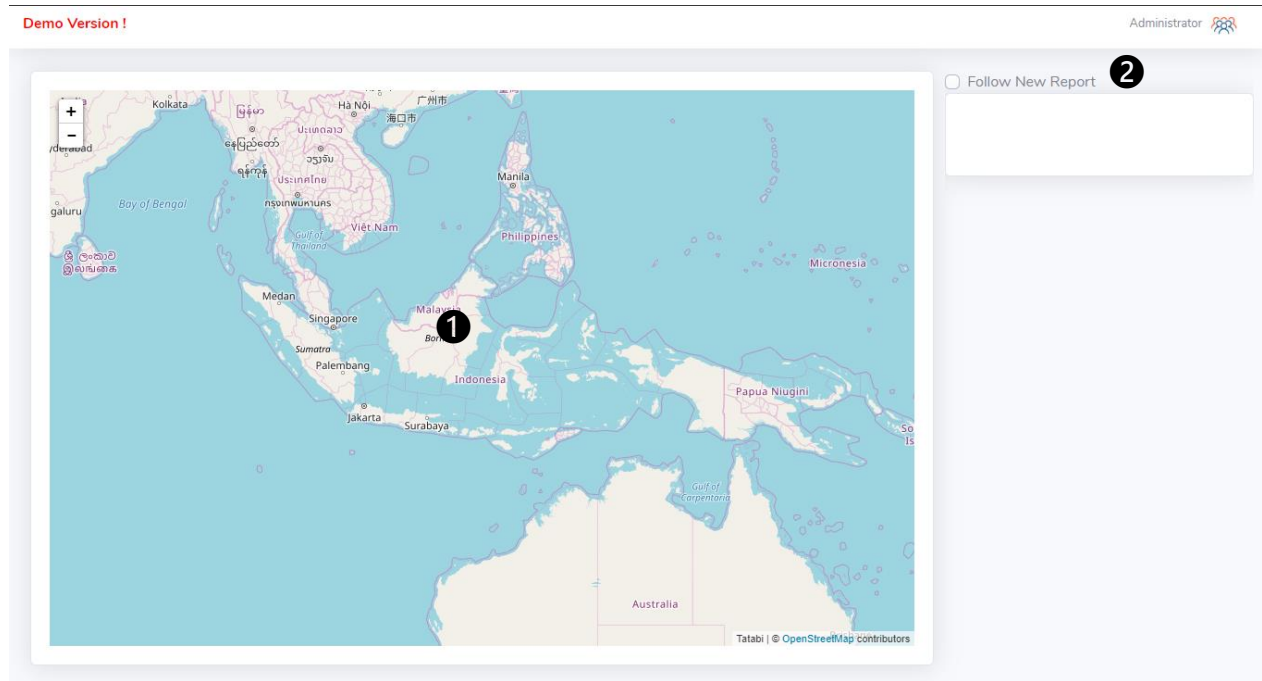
Demo Version !

Administrator

+
−

Kolkata
မြန်မာ
Hà Nội
广州市
海口市
ประเทศลาว
နေပြည်တော်
ວຽງຈັນ
ရန်ကုန်
ประเทศไทย
yderabad
Bay of Bengal
galuru
กรุงเทพมหานคร
Việt Nam
Gulf of Thailand
Manila
Philippines
ශ්‍රී ලංකාව
இலங்கை
Micronesia
Medan
Malaysia
Singapore
1
Borneo
Sumatra
Palembang
Indonesia
Papua Niugini
Jakarta
Surabaya
So
Is
Gulf of Carpentaria
Australia

Tatabi | © OpenStreetMap contributors

Follow New Report
2